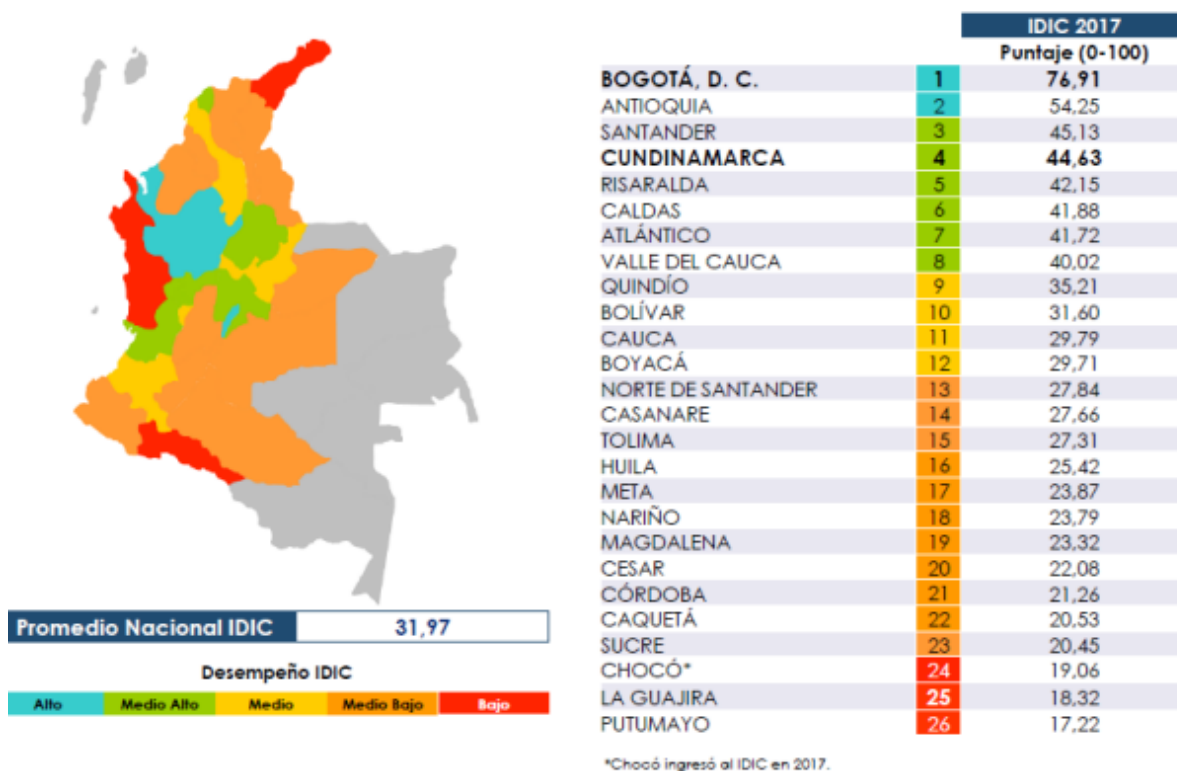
| | | IDIC 2017 |
|---|---|---|
| | | Puntaje (0-100) |
| BOGOTÁ, D. C. | 1 | 76,91 |
| ANTIOQUIA | 2 | 54,25 |
| SANTANDER | 3 | 45,13 |
| CUNDINAMARCA | 4 | 44,63 |
| RISARALDA | 5 | 42,15 |
| CALDAS | 6 | 41,88 |
| ATLÁNTICO | 7 | 41,72 |
| VALLE DEL CAUCA | 8 | 40,02 |
| QUINDÍO | 9 | 35,21 |
| BOLÍVAR | 10 | 31,60 |
| CAUCA | 11 | 29,79 |
| BOYACÁ | 12 | 29,71 |
| NORTE DE SANTANDER | 13 | 27,84 |
| CASANARE | 14 | 27,66 |
| TOLIMA | 15 | 27,31 |
| HUILA | 16 | 25,42 |
| META | 17 | 23,87 |
| NARIÑO | 18 | 23,79 |
| MAGDALENA | 19 | 23,32 |
| CESAR | 20 | 22,08 |
| CÓRDOBA | 21 | 21,26 |
| CAQUETÁ | 22 | 20,53 |
| SUCRE | 23 | 20,45 |
| CHOCÓ* | 24 | 19,06 |
| LA GUAJIRA | 25 | 18,32 |
| PUTUMAYO | 26 | 17,22 |

Promedio Nacional IDIC 31,97

Desempeño IDIC

Alto | Medio Alto | Medio | Medio Bajo | Bajo

*Chocó ingresó al IDIC en 2017.